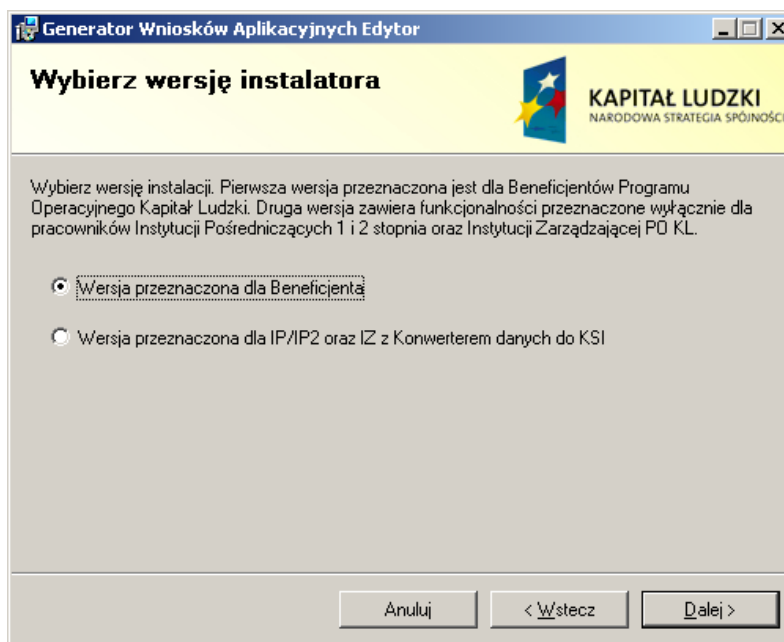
Generator Wniosków Aplikacyjnych Edytor

Wybierz wersję instalatora

KAPITAŁ LUDZKI
NARODOWA STRATEGIA SPÓJNOŚCI

Wybierz wersję instalacji. Pierwsza wersja przeznaczona jest dla Beneficjentów Programu Operacyjnego Kapitał Ludzki. Druga wersja zawiera funkcjonalności przeznaczone wyłącznie dla pracowników Instytucji Pośredniczących 1 i 2 stopnia oraz Instytucji Zarządzającej PO KL.

Wersja przeznaczona dla Beneficjenta

Wersja przeznaczona dla IP/IP2 oraz IZ z Konwerterem danych do KSI

Anuluj

< Wstecz

Dalej >